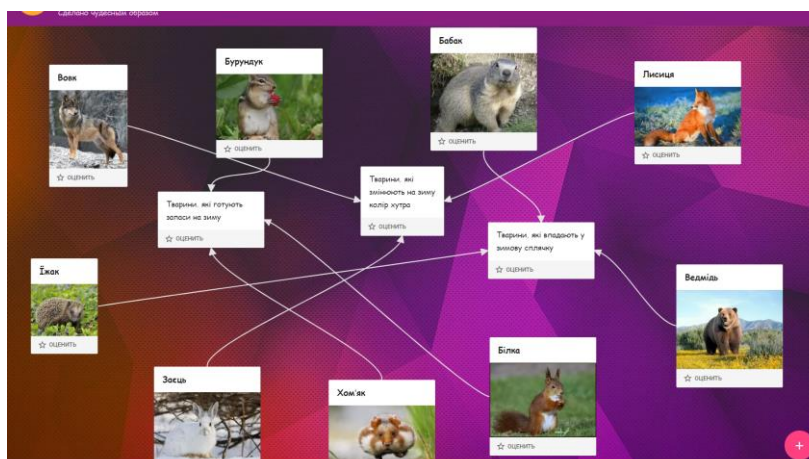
Сделано чудесным образом

Вовк

оценить

Бурундук

оценить

Бабак

оценить

Лисиця

оценить

Тварини, які готують запаси на зиму

оценить

Тварини, які змінюють на зиму колір хутра

оценить

Тварини, які впадають у зимову сплячку

оценить

Їжак

оценить

Ведмідь

оценить

Заєць

Хом'як

Білка

оценить

+